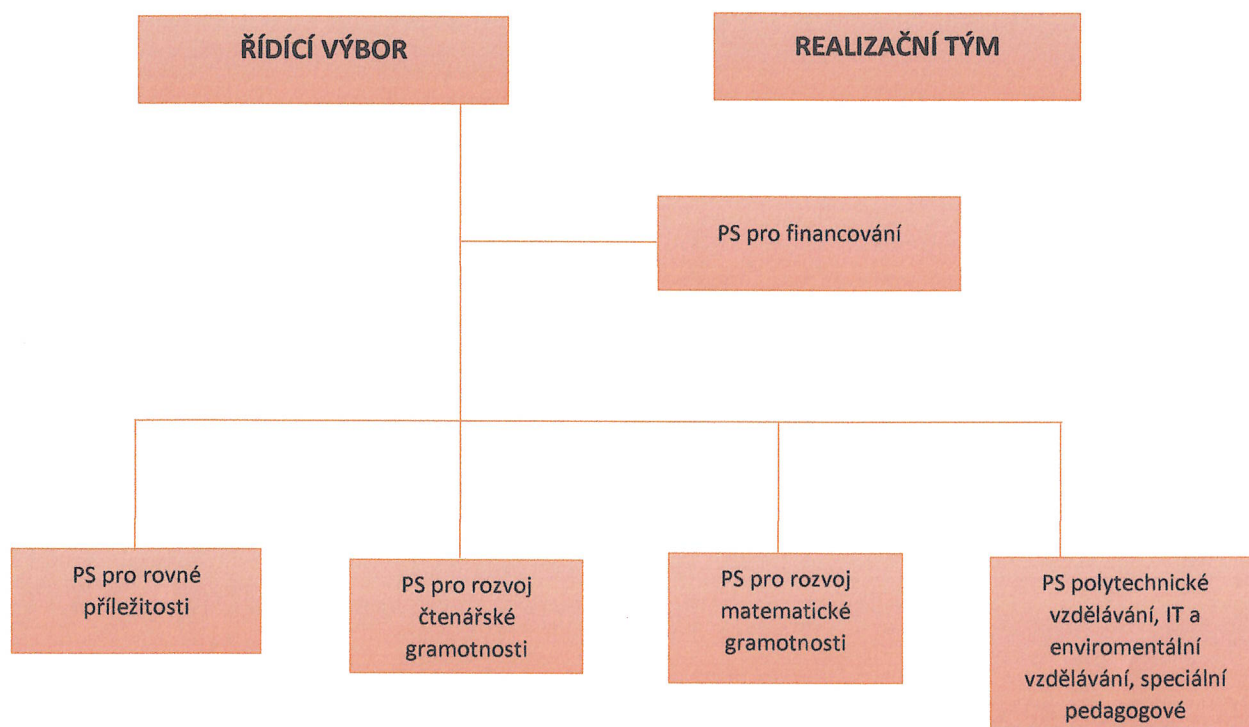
ŘÍDÍCÍ VÝBOR

REALIZAČNÍ TÝM

PS pro financování

PS pro rovné příležitosti

PS pro rozvoj čtenářské gramotnosti

PS pro rozvoj matematické gramotnosti

PS polytechnické vzdělávání, IT a enviromentální vzdělávání, speciální pedagogové